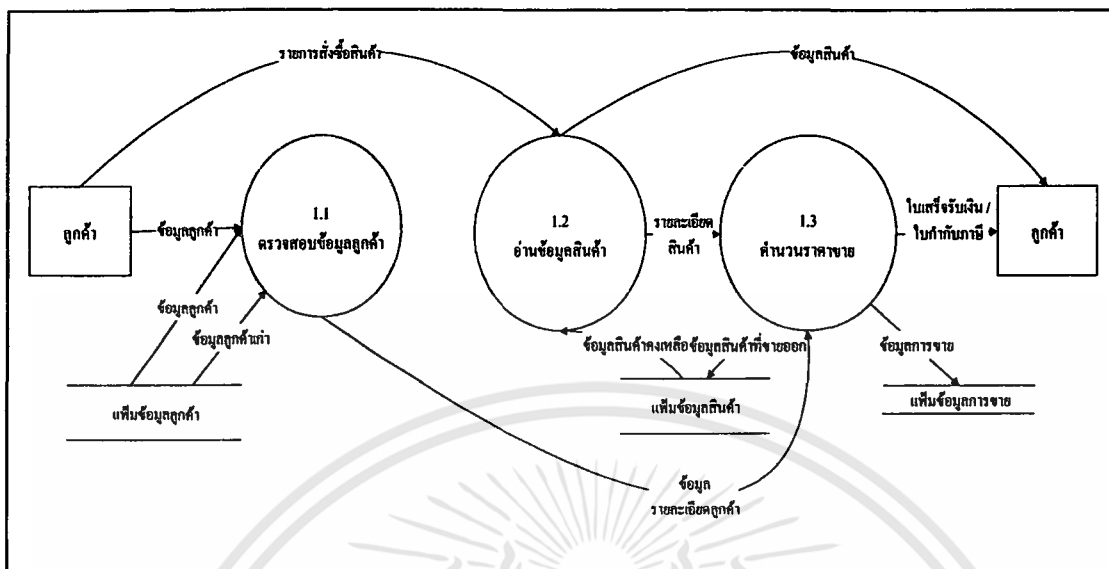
รายการสั่งซื้อสินค้า

ข้อมูลสินค้า

ลูกค้า

ข้อมูลลูกค้า

1.1
ตรวจสอบข้อมูลลูกค้า

1.2
อ่านข้อมูลสินค้า

รายละเอียดสินค้า

1.3
คำนวนราคาขาย

ใบเสร็จรับเงิน / ใบกำกับภาษี

ลูกค้า

ข้อมูลลูกค้า

ข้อมูลลูกค้าเก่า

แฟ้มข้อมูลลูกค้า

ข้อมูลสินค้าคงเหลือ

ข้อมูลสินค้าที่ขายออก

แฟ้มข้อมูลสินค้า

ข้อมูลการขาย

แฟ้มข้อมูลการขาย

ข้อมูล
รายละเอียดลูกค้า